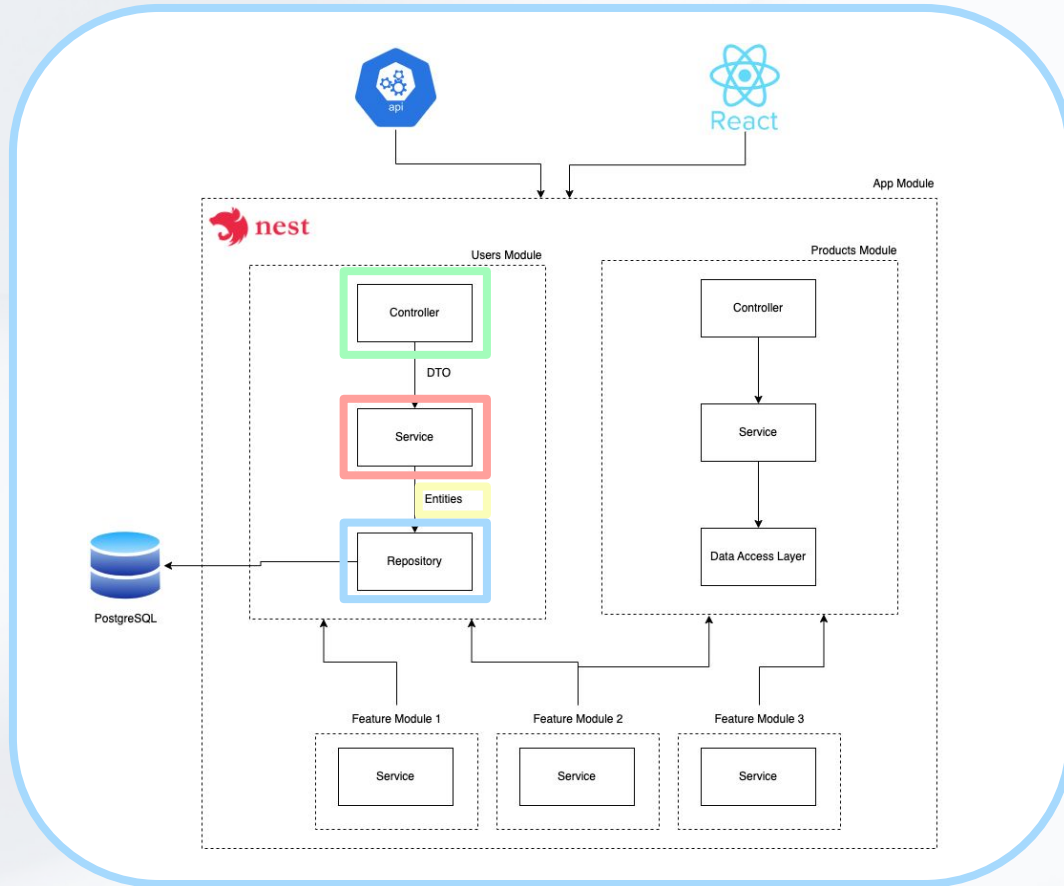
api

React

App Module

nest

Users Module

Controller

DTO

Service

Entities

Repository

PostgreSQL

Products Module

Controller

Service

Data Access Layer

Feature Module 1

Service

Feature Module 2

Service

Feature Module 3

Service